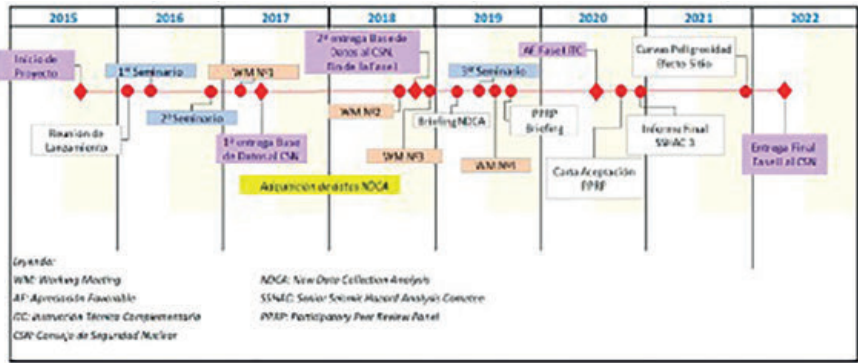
2015 2016 2017 2018 2019 2020 2021 2022

Inicio de Proyecto

1ª Seminario

WM Nº1

2ª entrega Base de Datos al CSN (fin de la fase I)

3ª Seminario

AF Fase I ITC

Curvas Peligrosidad Efecto Sitio

Reunión de Lanzamiento

2ª Seminario

1ª entrega Base de Datos al CSN

WM Nº2

Briefing NDCA

PPRP Briefing

Informe Final SSHAC 3

Entrega Final Fase II al CSN

SWM Nº3

WM Nº5

Carta Aceptación PPRP

Adquisición de datos NDCA

Leyenda:
WM: Working Meeting
AF: Apreciación Favorable
ITC: Instrucción Técnica Complementaria
CSN: Consejo de Seguridad Nuclear

NDCA: New Data Collection Analysis
SSHAC: Senior Seismic Hazard Analysis Comitee
PPRP: Participatory Peer Review Panel